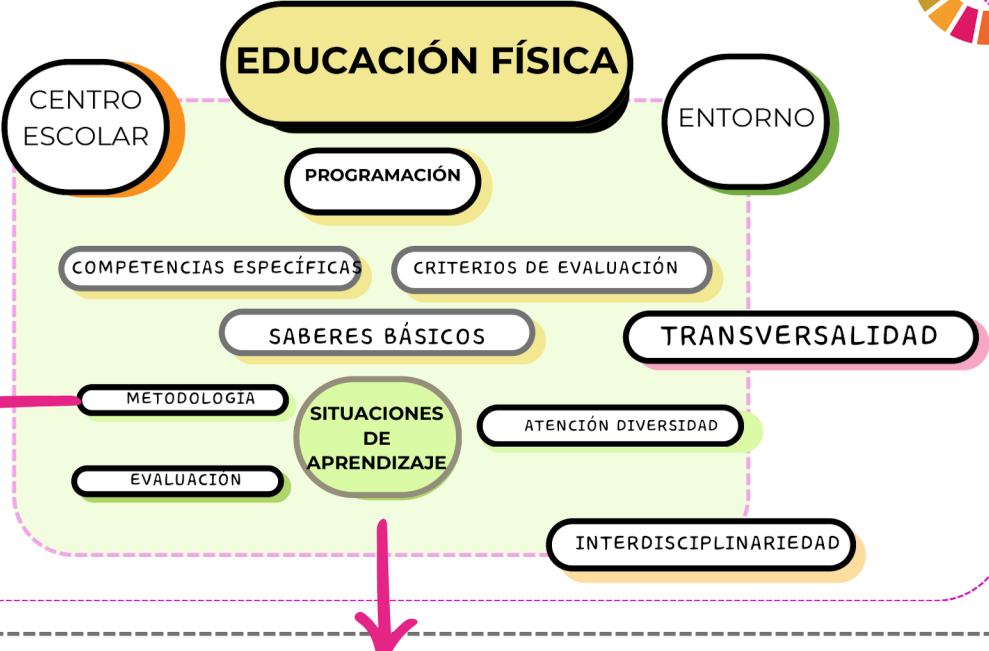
EDUCACIÓN FÍSICA

CENTRO ESCOLAR

ENTORNO

PROGRAMACIÓN

COMPETENCIAS ESPECÍFICAS

CRITERIOS DE EVALUACIÓN

SABERES BÁSICOS

TRANSVERSALIDAD

METODOLOGÍA

SITUACIONES DE APRENDIZAJE

ATENCIÓN DIVERSIDAD

EVALUACIÓN

INTERDISCIPLINARIEDAD